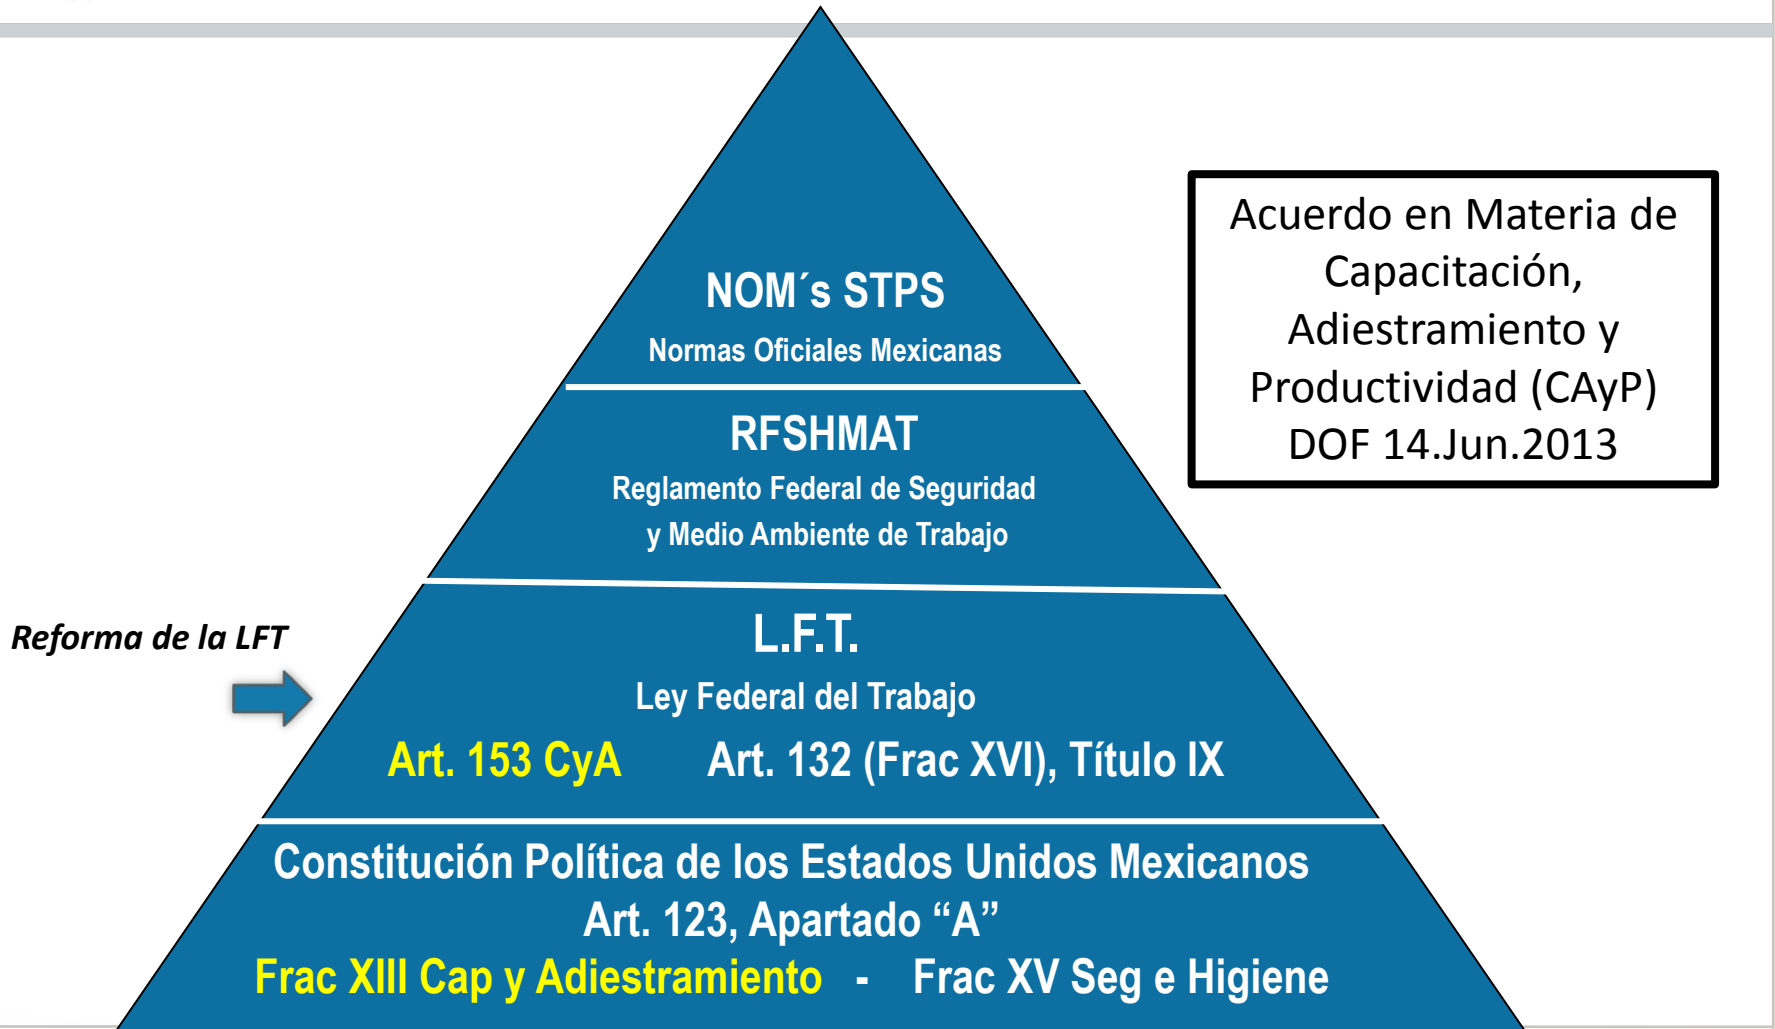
NOM´s STPS
Normas Oficiales Mexicanas

RFSHMAT
Reglamento Federal de Seguridad y Medio Ambiente de Trabajo

Acuerdo en Materia de Capacitación, Adiestramiento y Productividad (CAyP) DOF 14.Jun.2013

Reforma de la LFT

L.F.T.
Ley Federal del Trabajo
Art. 153 CyA Art. 132 (Frac XVI), Título IX

Constitución Política de los Estados Unidos Mexicanos
Art. 123, Apartado “A”
Frac XIII Cap y Adiestramiento - Frac XV Seg e Higiene